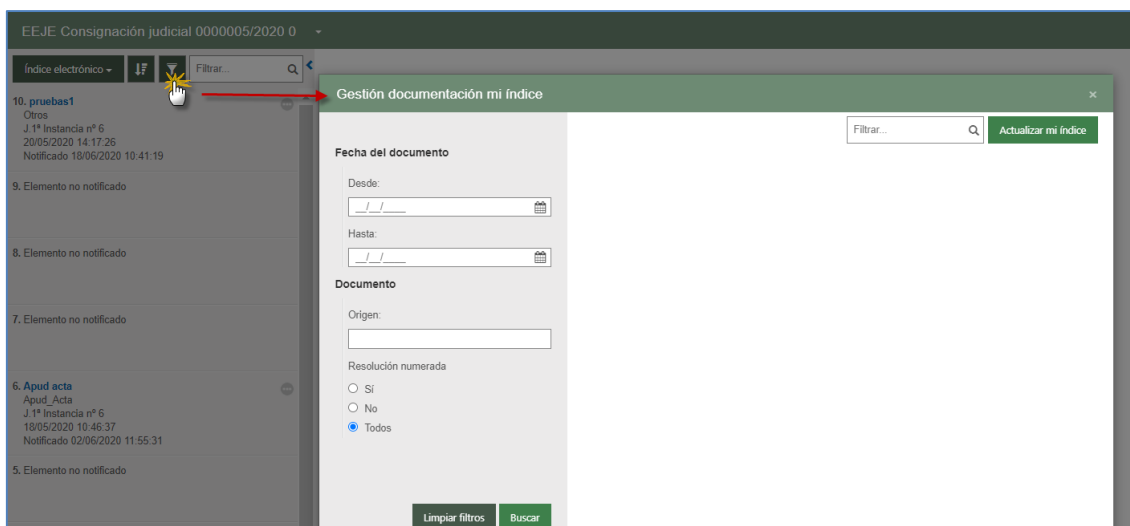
EEJE Consignación judicial 0000005/2020 0

Índice electrónico
Filtrar...

10. pruebas1
Otros
J.1ª Instancia nº 6
20/05/2020 14:17:26
Notificado 18/06/2020 10:41:19

9. Elemento no notificado

8. Elemento no notificado

7. Elemento no notificado

6. Apud acta
Apud_Acta
J.1ª Instancia nº 6
18/05/2020 10:46:37
Notificado 02/06/2020 11:55:31

5. Elemento no notificado

Gestión documentación mi índice
×

Filtrar...
Actualizar mi índice

Fecha del documento

Desde:
__/__/____

Hasta:
__/__/____

Documento

Origen:

Resolución numerada
Sí
No
Todos

Limpiar filtros
Buscar